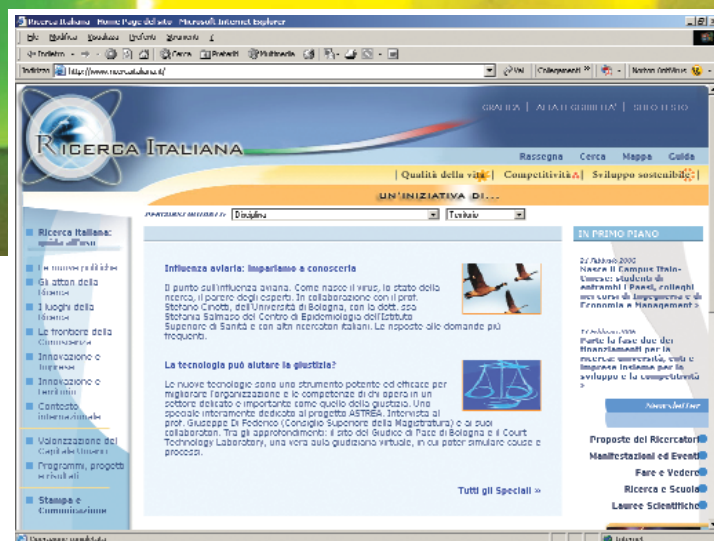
Ricerca Italiana - Home Page del sito - Microsoft Internet Explorer

File Modifica Visualizza Preferiti Strumenti ?

Indietro Cerca Preferiti Multimedia

Indirizzo http://www.ricercaitaliana.it/ Vai Collegamenti Norton AntiVirus

GRAFICA | ALTA LEGGIBILITÀ | SOLO TESTO

RICERCA ITALIANA

Rassegna Cerca Mappa Guida

| Qualità della vita | Competitività | Sviluppo sostenibile |

UN'INIZIATIVA DI...

Disciplina Territorio

Ricerca Italiana: guida all'uso

Le nuove politiche

Gli attori della Ricerca

I luoghi della Ricerca

Le frontiere della Conoscenza

Innovazione e Impresa

Innovazione e Territorio

Contesto internazionale

Valorizzazione del Capitale Umano

Programmi, progetti e risultati

Stampa e Comunicazione

Influenza aviaria: impariamo a conoscerla

Il punto sull'influenza aviaria. Come nasce il virus, lo stato della ricerca, il parere degli esperti. In collaborazione con il prof. Stefano Cinotti, dell'Università di Bologna, con la dott. ssa Stefania Salmaso del Centro di Epidemiologia dell'Istituto Superiore di Sanità e con altri ricercatori italiani. Le risposte alle domande più frequenti.

La tecnologia può aiutare la giustizia?

Le nuove tecnologie sono uno strumento potente ed efficace per migliorare l'organizzazione e le competenze di chi opera in un settore delicato e importante come quello della giustizia. Uno speciale interamente dedicato al progetto ASTREA. Intervista al prof. Giuseppe Di Federico (Consiglio Superiore della Magistratura) e ai suoi collaboratori. Tra gli approfondimenti: il sito del Giudice di Pace di Bologna e il Court Technology Laboratory, una vera aula giudiziaria virtuale, in cui poter simulare cause e processi.

Tutti gli Speciali »

IN PRIMO PIANO

24 Febbraio 2006
Nasce il Campus Italo-Cinese: studenti di entrambi i Paesi, collegati nei corsi di Ingegneria e di Economia e Management

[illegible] 2006
Parte la fase due dei finanziamenti per la ricerca: università, enti e imprese insieme per lo sviluppo e la competitività

Newsletter

Proposte dei Ricercatori
Manifestazioni ed Eventi
Fare e Vedere
Ricerca e Scuola
Lauree Scientifiche

Operazione completata Internet